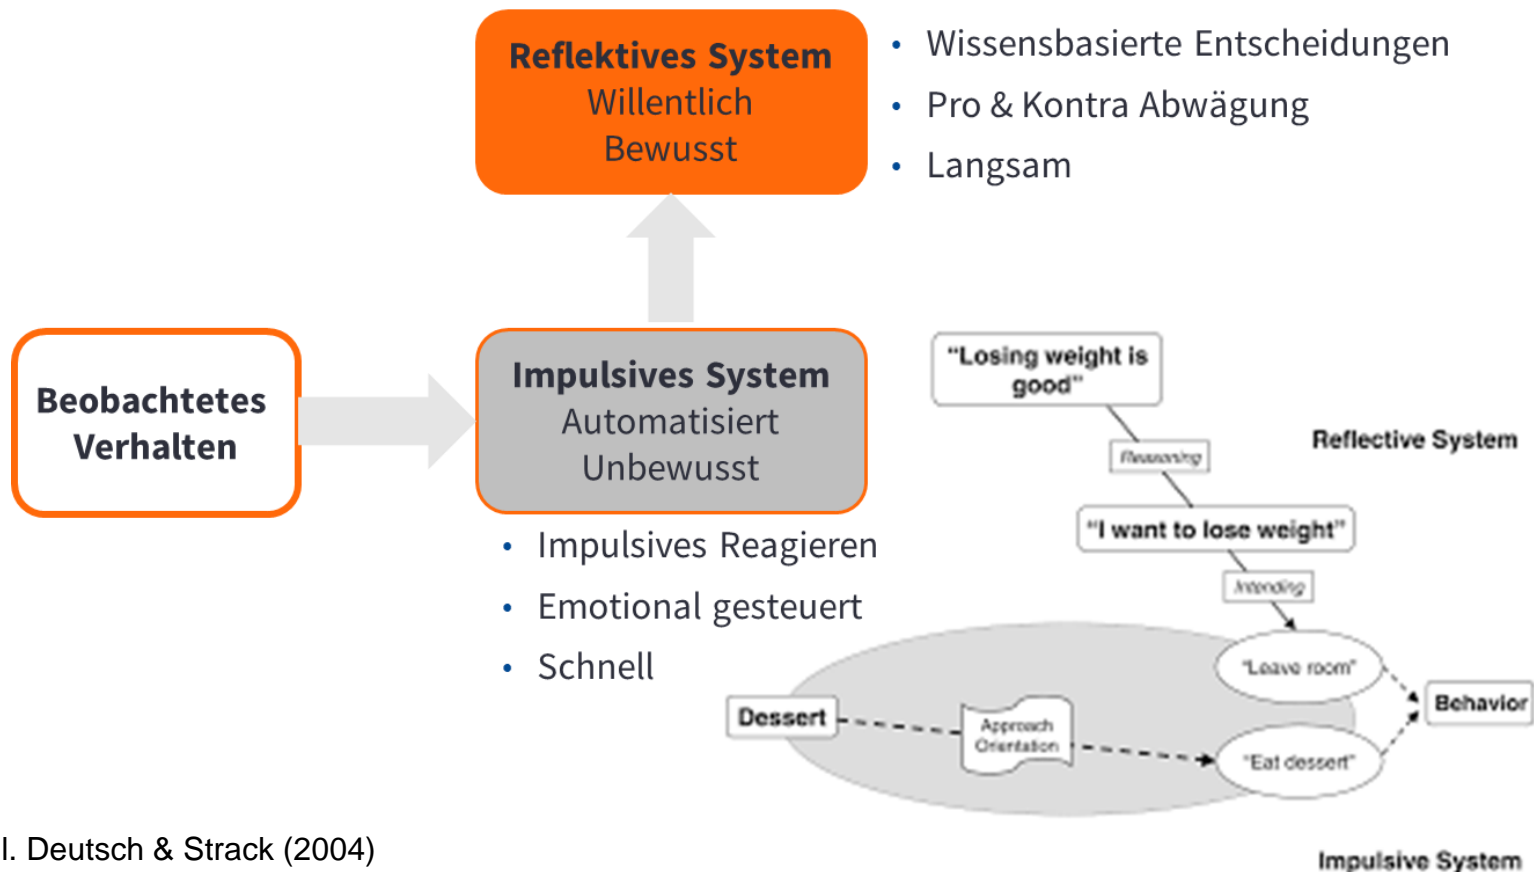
Reflektives System
Willentlich
Bewusst

• Wissensbasierte Entscheidungen
• Pro & Kontra Abwägung
• Langsam

Beobachtetes Verhalten

Impulsives System
Automatisiert
Unbewusst

• Impulsives Reagieren
• Emotional gesteuert
• Schnell

"Losing weight is good"

Reasoning

Reflective System

"I want to lose weight"

Intending

"Leave room"

Behavior

Dessert

Approach Orientation

"Eat dessert"

l. Deutsch & Strack (2004)

Impulsive System